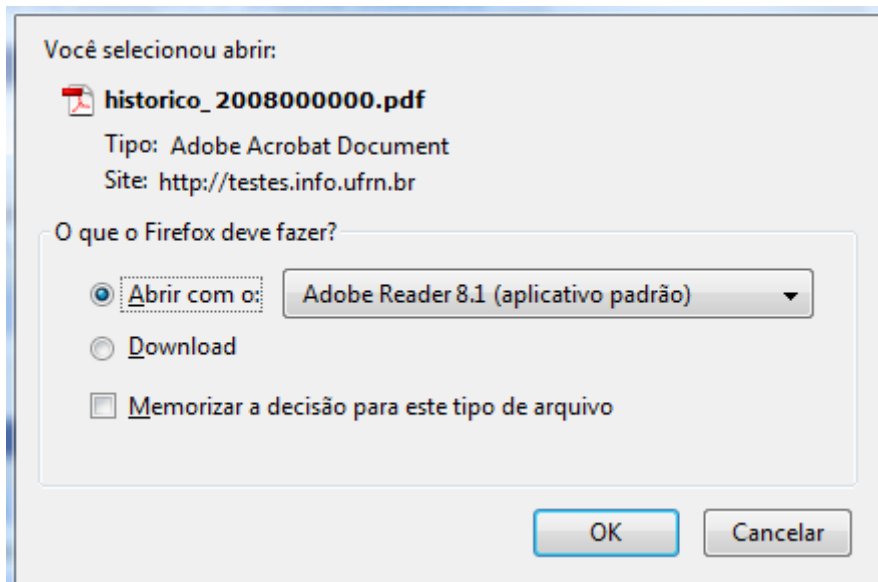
Você selecionou abrir:

historico_2008000000.pdf

Tipo: Adobe Acrobat Document

Site: http://testes.info.ufrn.br

O que o Firefox deve fazer?

Abrir com o: Adobe Reader 8.1 (aplicativo padrão)

Download

Memorizar a decisão para este tipo de arquivo

OK

Cancelar